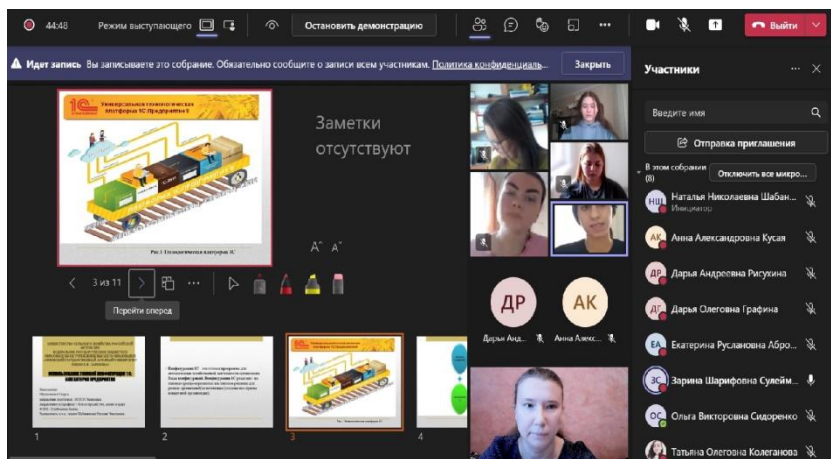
44:48 Режим выступающего Остановить демонстрацию ··· Выйти

Идет запись Вы записываете это собрание. Обязательно сообщите о записи всем участникам. Политика конфиденциальн... Закрыть

Участники ··· ×

Универсальная технологическая платформа 1С:Предприятие 8

Рис.1 Технологическая платформа 1С

Заметки отсутствуют

A⁺ A⁻

3 из 11

Перейти вперед

1 2 3 4

Введите имя

Отправка приглашения

В этом собрании (8)

Отключить все микро...

НШ Наталья Николаевна Шабан...
Инициатор

АК Анна Александровна Кусая

ДР Дарья Андреевна Рисухина

ДГ Дарья Олеговна Графина

ЕА Екатерина Руслановна Абро...

ЗС Зарина Шарифовна Сулейм...

ОС Ольга Викторовна Сидоренко

Татьяна Олеговна Колеганова

ДР Дарья Анд...

АК Анна Алекс...